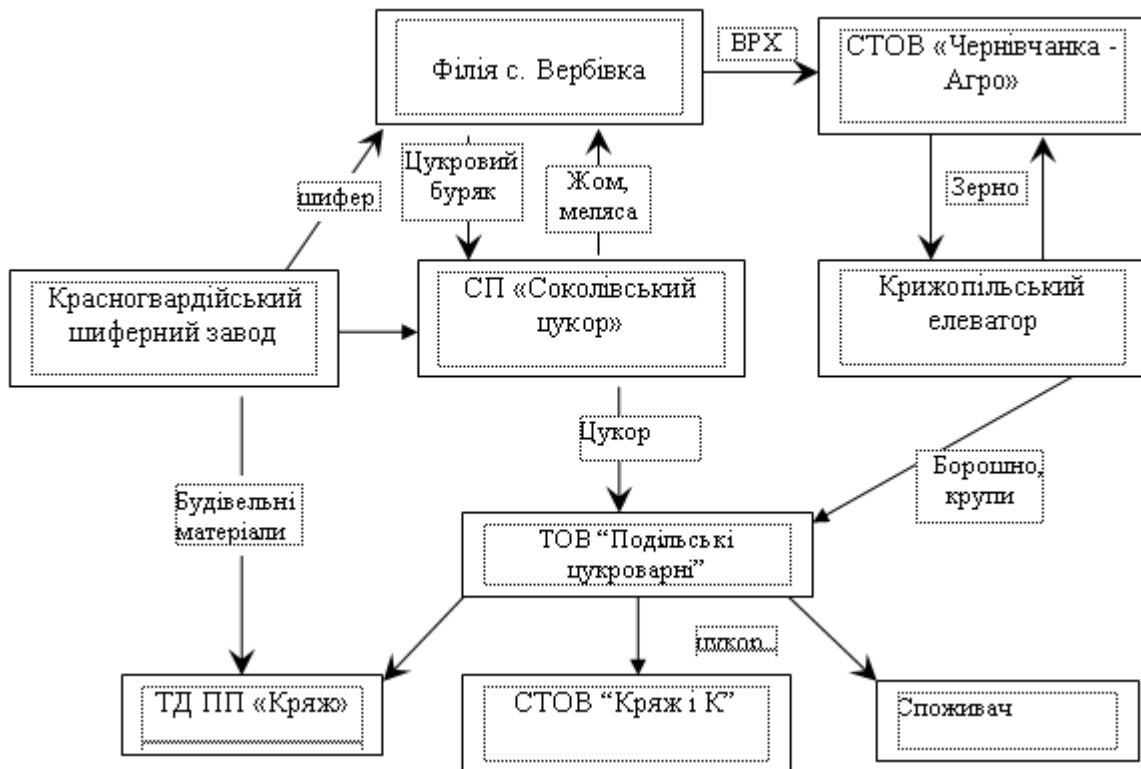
Філія с. Вербівка

ВРХ

СТОВ «Чернівчанка - Агро»

шифер

Цукровий буряк

Жом, меляса

Зерно

Красногвардійський шиферний завод

СП «Соколівський цукор»

Крижопільський елеватор

Цукор

Будівельні матеріали

Борошно, крупи

ТОВ "Подільські цукроварні"

цукор

ТД ПП «Кряж»

СТОВ "Кряж і К"

Споживач